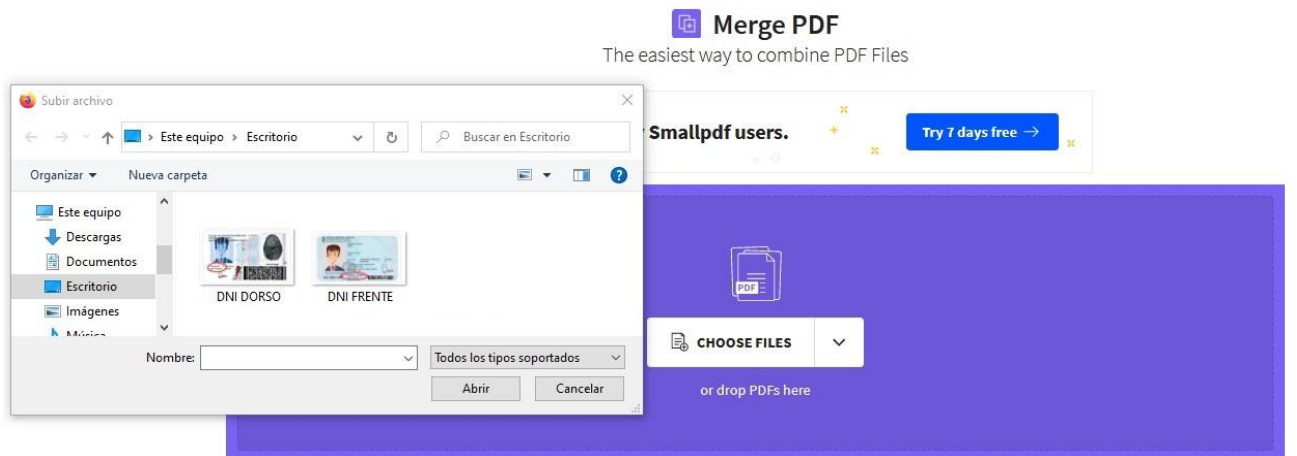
Merge PDF
The easiest way to combine PDF Files

Subir archivo

Este equipo > Escritorio

Buscar en Escritorio

Organizar ▾ Nueva carpeta

Este equipo
Descargas
Documentos
Escritorio
Imágenes
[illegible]

DNI DORSO
DNI FRENTE

Nombre:
Todos los tipos soportados
Abrir
Cancelar

Smallpdf users.
Try 7 days free →

PDF

CHOOSE FILES

or drop PDFs here